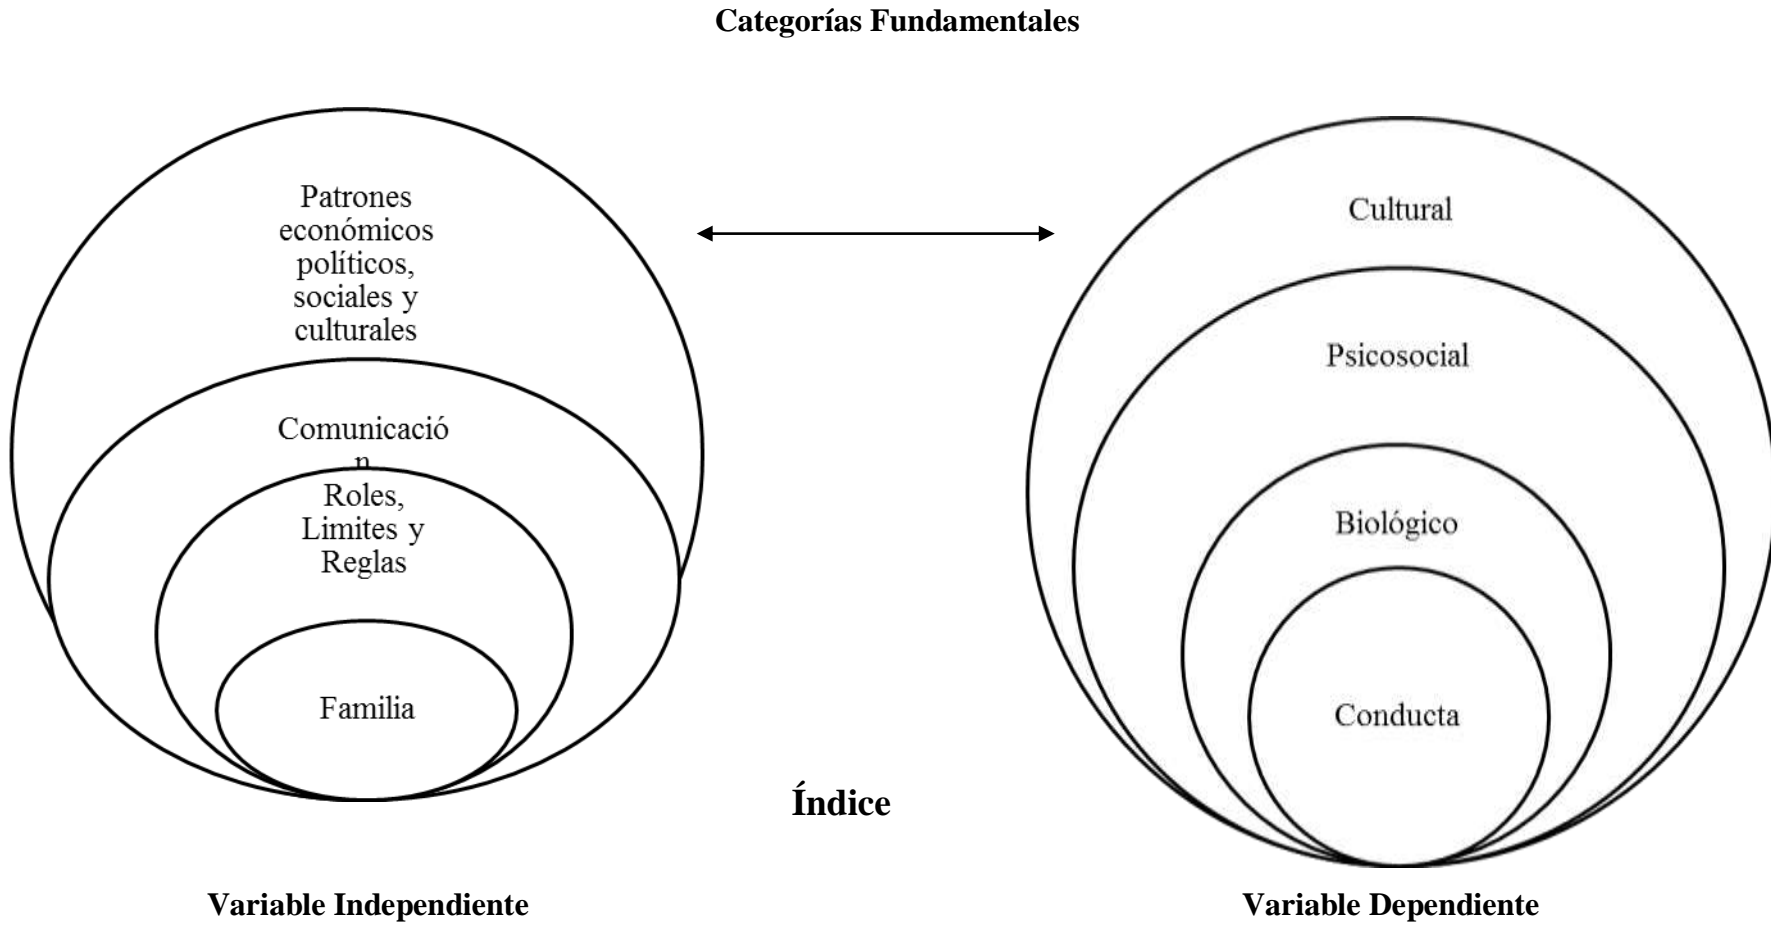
Categorías Fundamentales

Patrones económicos políticos, sociales y culturales

Comunicación

Roles, Limites y Reglas

Familia

Cultural

Psicosocial

Biológico

Conducta

Índice

Variable Independiente

Variable Dependiente